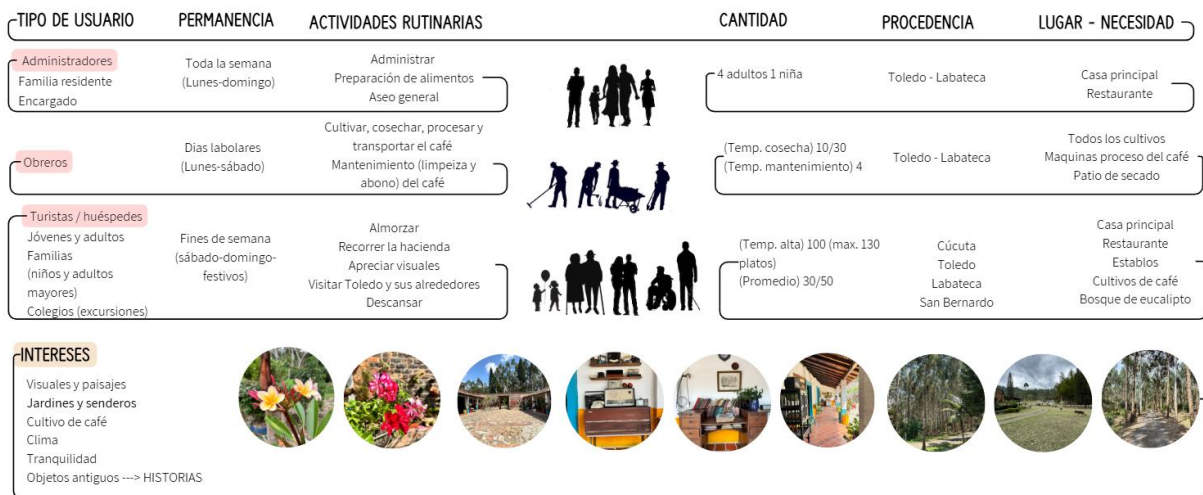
| TIPO DE USUARIO | PERMANENCIA | ACTIVIDADES RUTINARIAS | CANTIDAD | PROCEDENCIA | LUGAR - NECESIDAD |
|---|---|---|---|---|---|
| Administradores<br>Familia residente<br>Encargado | Toda la semana (Lunes-domingo) | Administrar<br>Preparación de alimentos<br>Aseo general | 4 adultos 1 niña | Toledo - Labateca | Casa principal<br>Restaurante |
| Obreros | Dias labolares (Lunes-sábado) | Cultivar, cosechar, procesar y transportar el café<br>Mantenimiento (limpeiza y abono) del café | (Temp. cosecha) 10/30<br>(Temp. mantenimiento) 4 | Toledo - Labateca | Todos los cultivos<br>Maquinas proceso del café<br>Patio de secado |
| Turistas / huéspedes<br>Jóvenes y adultos<br>Familias (niños y adultos mayores)<br>Colegios (excursiones) | Fines de semana (sábado-domingo-festivos) | Almorzar<br>Recorrer la hacienda<br>Apreciar visuales<br>Visitar Toledo y sus alrededores<br>Descansar | (Temp. alta) 100 (max. 130 platos)<br>(Promedio) 30/50 | Cúcuta<br>Toledo<br>Labateca<br>San Bernardo | Casa principal<br>Restaurante<br>Establos<br>Cultivos de café<br>Bosque de eucalipto |

INTERESES

Visuales y paisajes
Jardines y senderos
Cultivo de café
Clima
Tranquilidad
Objetos antiguos ---> HISTORIAS